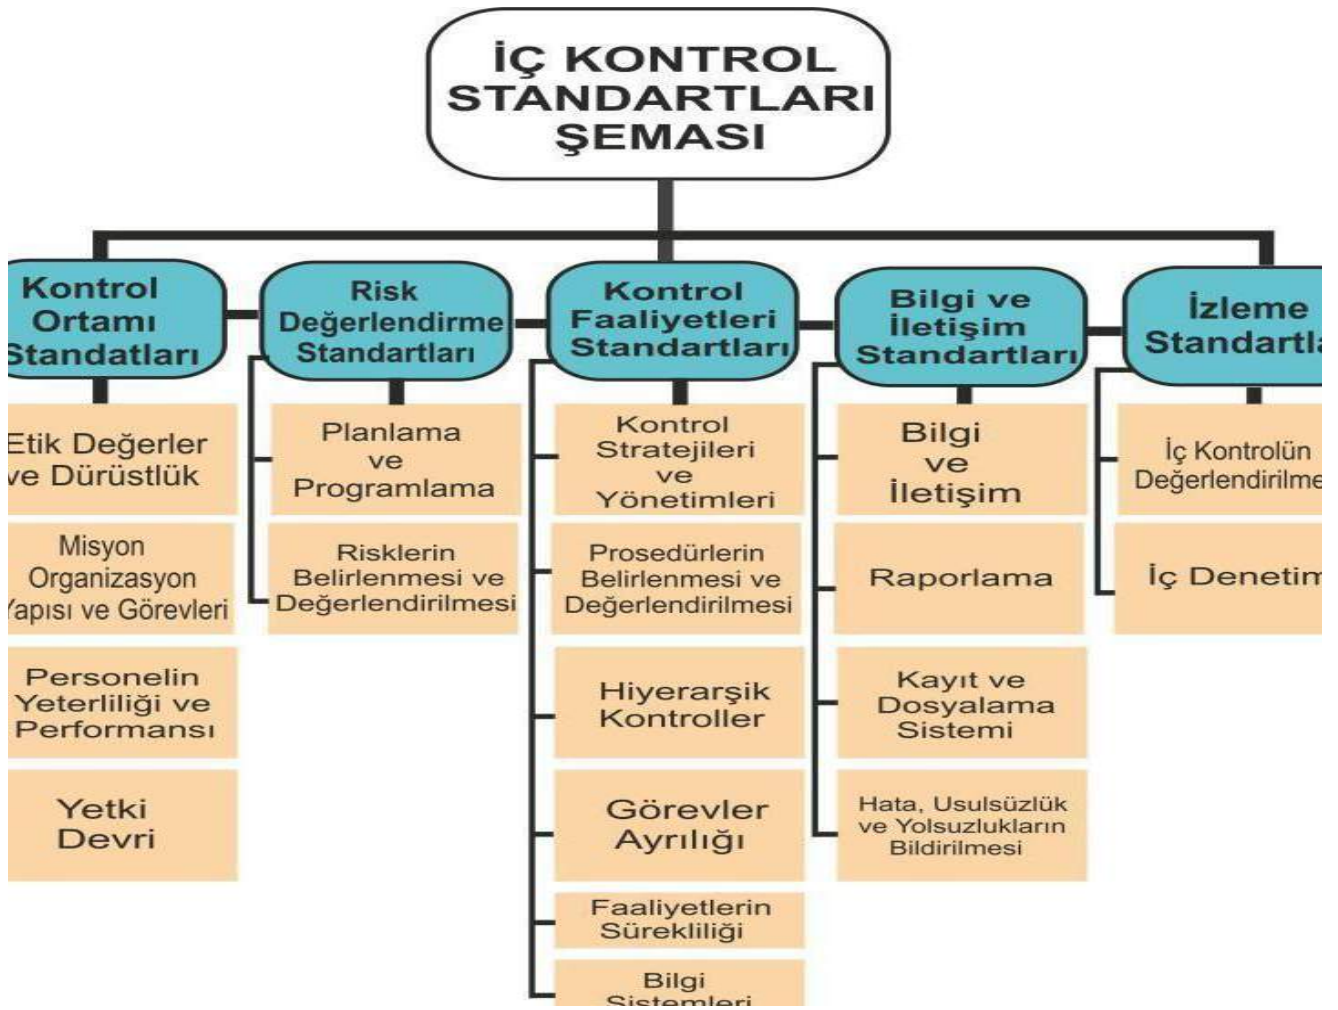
İÇ KONTROL STANDARTLARI ŞEMASI

Kontrol Ortamı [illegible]tandatları

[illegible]tik Değerler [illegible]ve Dürüstlük

Misyon Organizasyon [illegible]apısı ve Görevleri

Personelin Yeterliliği ve Performansı

Yetki Devri

Risk Değerlendirme Standartları

Planlama ve Programlama

Risklerin Belirlenmesi ve Değerlendirilmesi

Kontrol Faaliyetleri Standartları

Kontrol Stratejileri ve Yönetimleri

Prosedürlerin Belirlenmesi ve Değerlendirilmesi

Hiyerarşik Kontroller

Görevler Ayrılığı

Faaliyetlerin Sürekliliği

Bilgi Sistemleri

Bilgi ve İletişim Standartları

Bilgi ve İletişim

Raporlama

Kayıt ve Dosyalama Sistemi

Hata, Usulsüzlük ve Yolsuzlukların Bildirilmesi

İzleme Standartla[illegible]

İç Kontrolün Değerlendirilme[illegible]

İç Denetim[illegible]